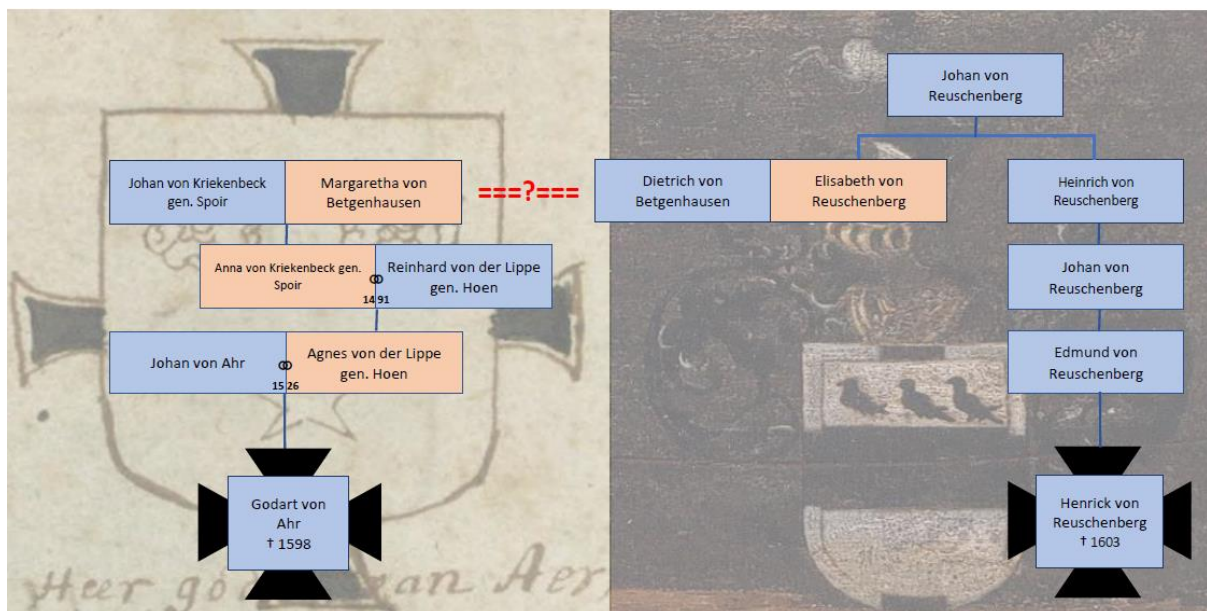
Johan von Reuschenberg

Johan von Kriekenbeck gen. Spoir

Margaretha von Betgenhausen

===?===

Dietrich von Betgenhausen

Elisabeth von Reuschenberg

Heinrich von Reuschenberg

Anna von Kriekenbeck gen. Spoir

Reinhard von der Lippe gen. Hoen

1491

Johan von Reuschenberg

Johan von Ahr

Agnes von der Lippe gen. Hoen

1526

Edmund von Reuschenberg

Godart von Ahr † 1598

Henrick von Reuschenberg † 1603

Heer go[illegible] van Aer